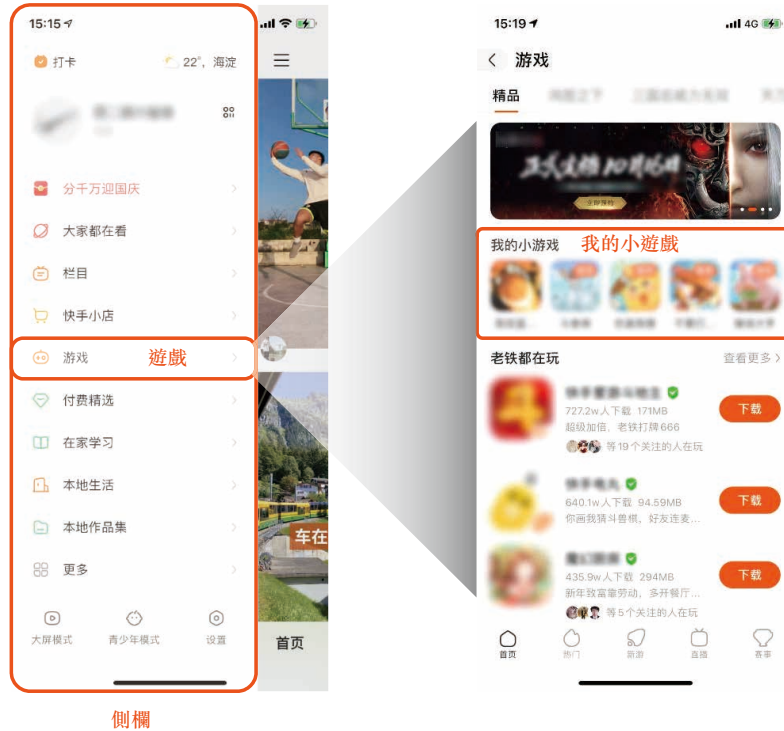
15:15

打卡

22°, 海淀

分千万迎国庆

大家都在看

栏目

快手小店

游戏

遊戲

付费精选

在家学习

本地生活

本地作品集

更多

大屏模式

青少年模式

设置

側欄

车在

首页

15:19

4G

游戏

精品

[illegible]

我的小游戏

我的小遊戲

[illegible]

老铁都在玩

查看更多 >

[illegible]

727.2w人下载 171MB

超级加倍, 老铁打牌666

等19个关注的人在玩

下载

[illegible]

640.1w人下载 94.59MB

你画我猜斗兽棋, 好友连麦...

下载

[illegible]

435.9w人下载 294MB

新年致富靠劳动, 多开餐厅...

等5个关注的人在玩

下载

首页

热门

新游

直播

赛事